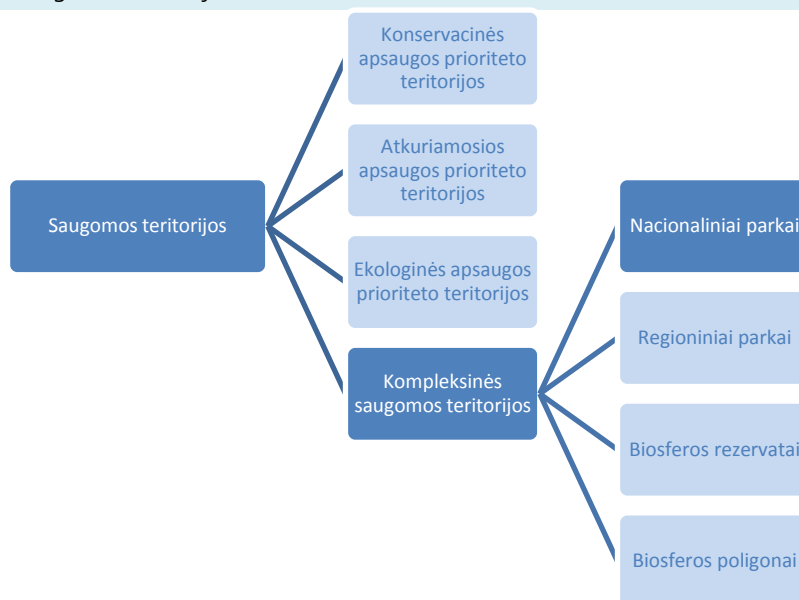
Saugomos teritorijos

Konservacinės apsaugos prioriteto teritorijos

Atkuriamosios apsaugos prioriteto teritorijos

Ekologinės apsaugos prioriteto teritorijos

Kompleksinės saugomos teritorijos

Nacionaliniai parkai

Regioniniai parkai

Biosferos rezervatai

Biosferos poligonai